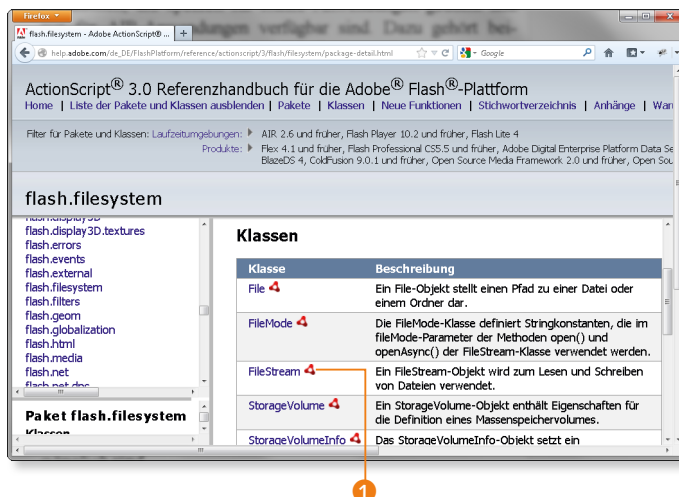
Firefox

flash.filesystem - Adobe ActionScript® ... +

help.adobe.com/de_DE/FlashPlatform/reference/actionscript/3/flash/filesystem/package-detail.html

Google

ActionScript® 3.0 Referenzhandbuch für die Adobe® Flash®-Plattform

Home | Liste der Pakete und Klassen ausblenden | Pakete | Klassen | Neue Funktionen | Stichwortverzeichnis | Anhänge | Wan

Filter für Pakete und Klassen: Laufzeitumgebungen: ▸ AIR 2.6 und früher, Flash Player 10.2 und früher, Flash Lite 4

Produkte: ▸ Flex 4.1 und früher, Flash Professional CS5.5 und früher, Adobe Digital Enterprise Platform Data Se BlazeDS 4, ColdFusion 9.0.1 und früher, Open Source Media Framework 2.0 und früher, Open Sou

flash.filesystem

flash.display3D
flash.display3D.textures
flash.errors
flash.events
flash.external
flash.filesystem
flash.filters
flash.geom
flash.globalization
flash.html
flash.media
flash.net
flash.net.dns

Paket flash.filesystem
Klassen

Klassen

| Klasse | Beschreibung |
|---|---|
| File | Ein File-Objekt stellt einen Pfad zu einer Datei oder einem Ordner dar. |
| FileMode | Die FileMode-Klasse definiert Stringkonstanten, die im fileMode-Parameter der Methoden open() und openAsync() der FileStream-Klasse verwendet werden. |
| FileStream | Ein FileStream-Objekt wird zum Lesen und Schreiben von Dateien verwendet. |
| StorageVolume | Ein StorageVolume-Objekt enthält Eigenschaften für die Definition eines Massenspeichervolumes. |
| StorageVolumeInfo | Das StorageVolumeInfo-Objekt setzt ein |

1